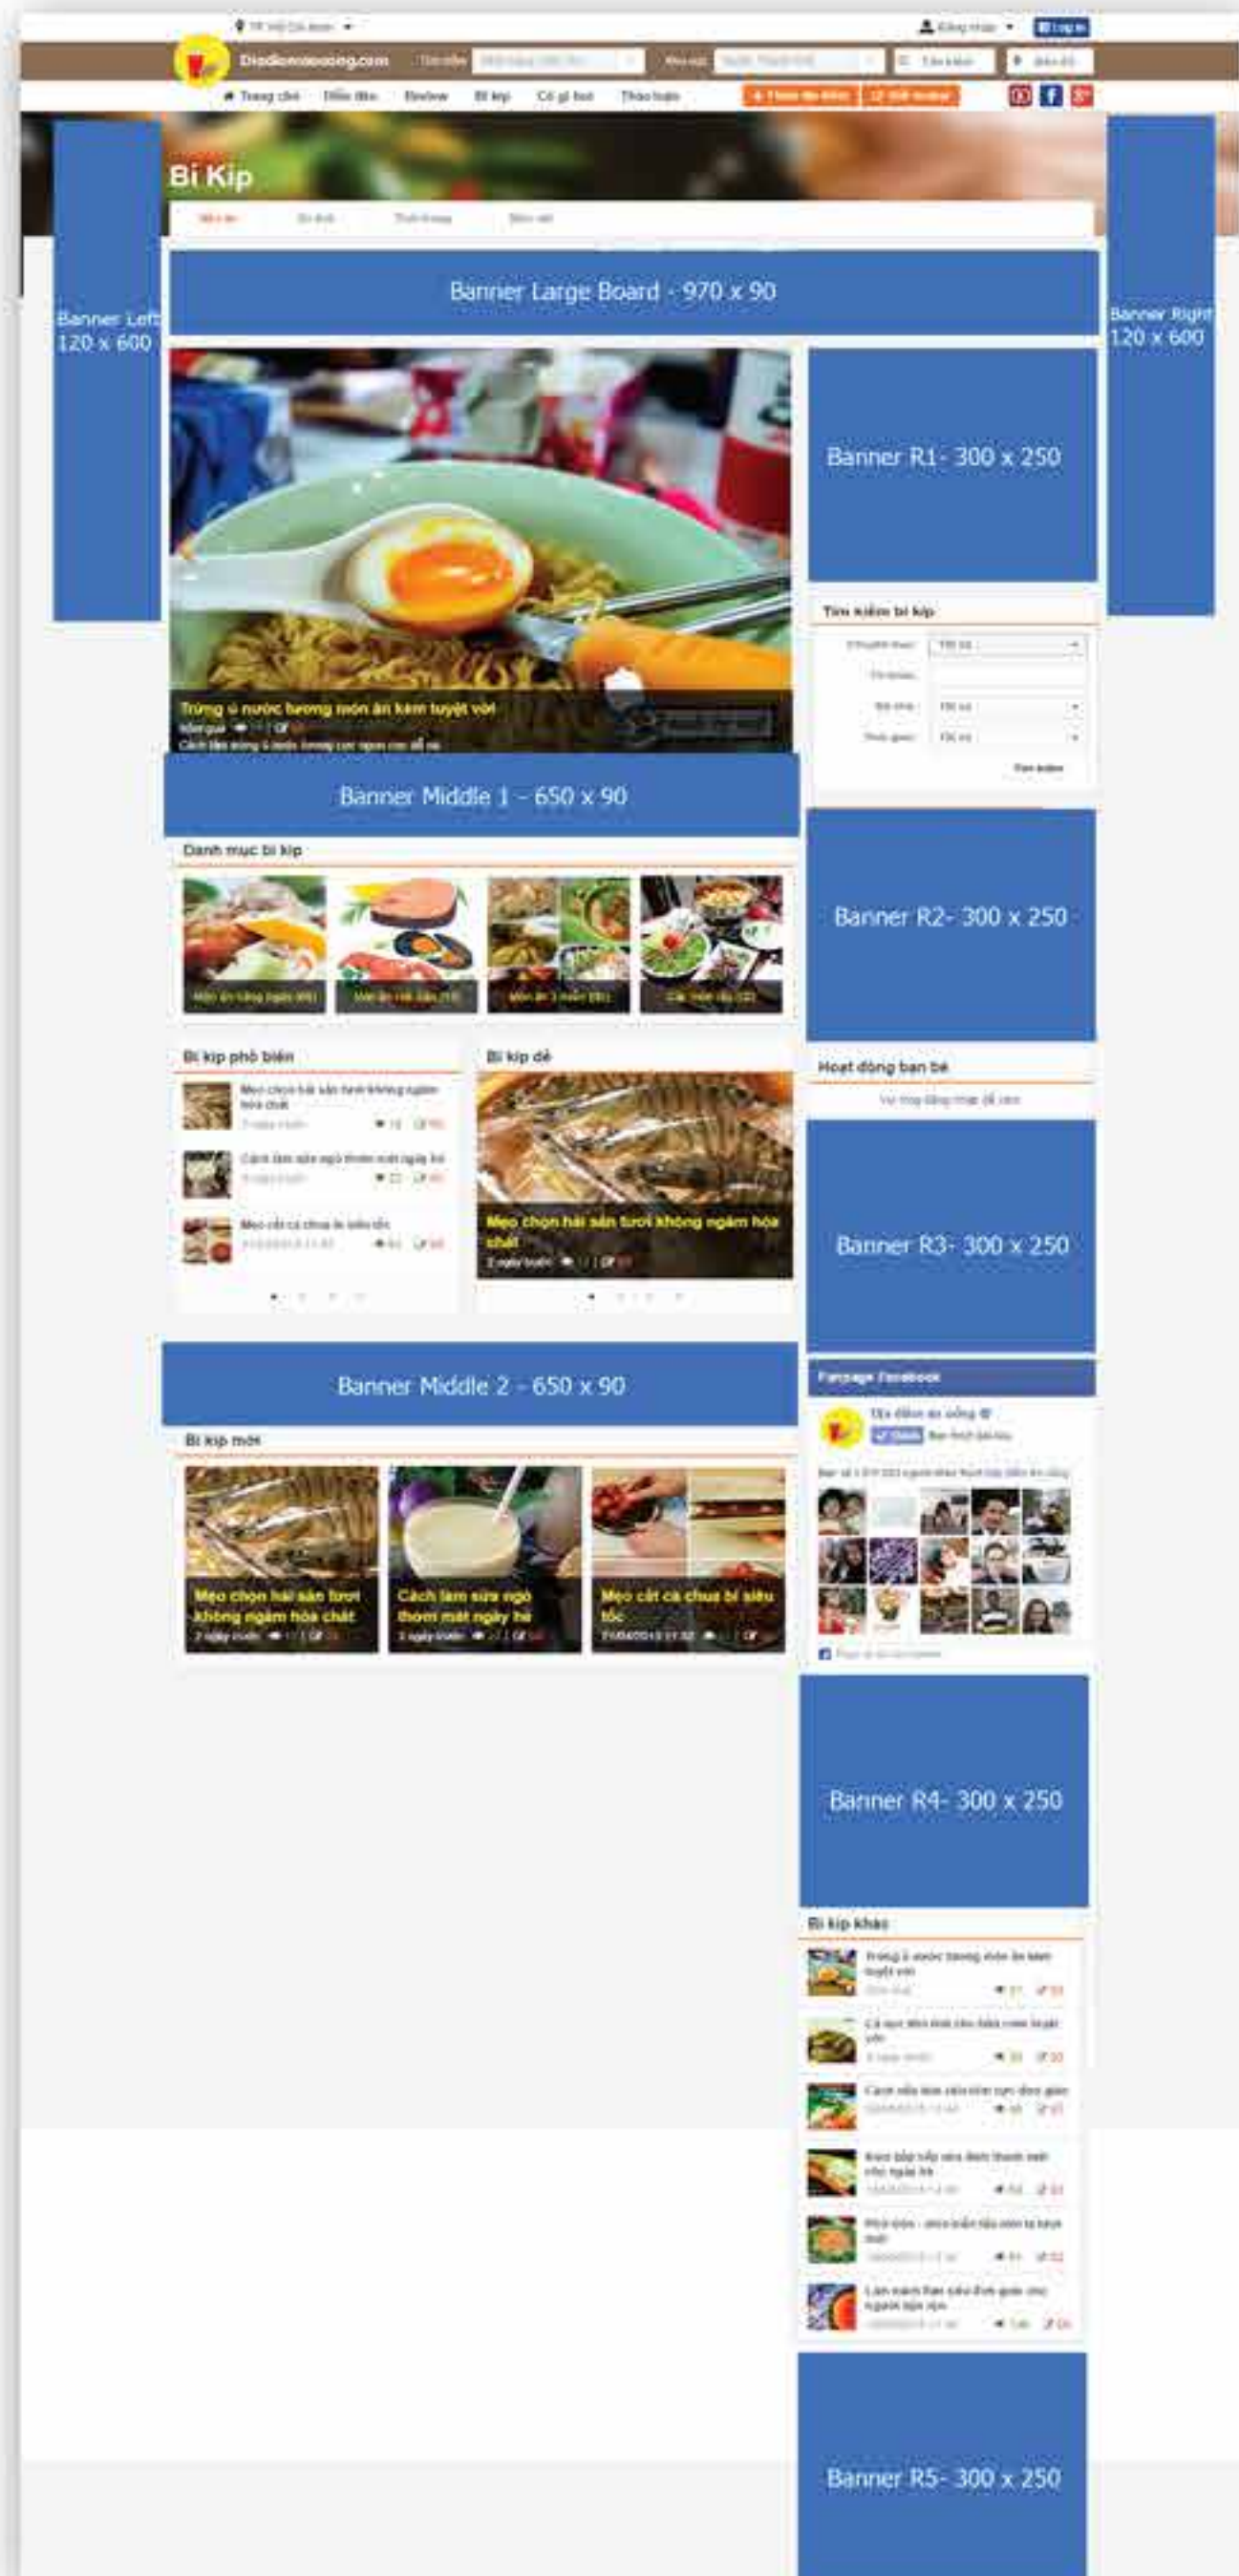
Diadiemanuong.com

Trang chủ Điểm đến Review Bí kíp Có gì hot Thảo luận

Bí Kíp

Banner Left 120 x 600

Banner Large Board - 970 x 90

Banner Right 120 x 600

Banner R1- 300 x 250

Trứng ủ nước tương món ăn kèm tuyệt vời

Tìm kiếm bí kíp

Tìm kiếm

Banner Middle 1 - 650 x 90

Danh mục bí kíp

Banner R2- 300 x 250

Bí kíp phổ biến

Mẹo chọn hải sản tươi không ngâm hóa chất

Cách làm sữa ngô thơm mát ngày hè

Mẹo cắt cà chua bi siêu tốc

Bí kíp dễ

Mẹo chọn hải sản tươi không ngâm hóa chất

Hoạt động bạn bè

Banner R3- 300 x 250

Banner Middle 2 - 650 x 90

Fanpage Facebook

Địa điểm ăn uống

Bí kíp mới

Mẹo chọn hải sản tươi không ngâm hóa chất

Cách làm sữa ngô thơm mát ngày hè

Mẹo cắt cà chua bi siêu tốc

Banner R4- 300 x 250

Bí kíp khác

Banner R5- 300 x 250